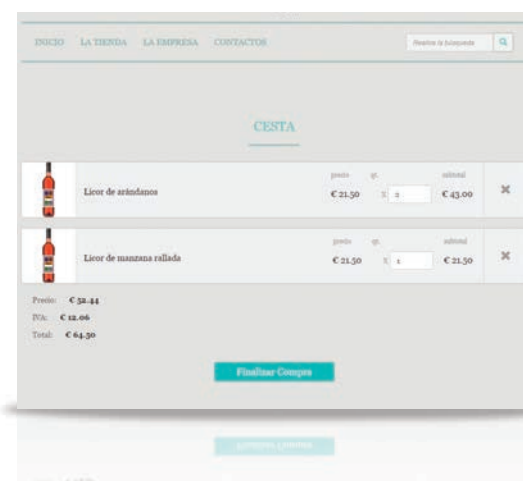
INICIO LA TIENDA LA EMPRESA CONTACTOS

Realice la búsqueda

CESTA

Licor de arándanos

precio qt. subtotal

€ 21.50 X 2 € 43.00

Licor de manzana rallada

precio qt. subtotal

€ 21.50 X 1 € 21.50

Precio: € 52.44

IVA: € 12.06

Total: € 64.50

Finalizar Compra